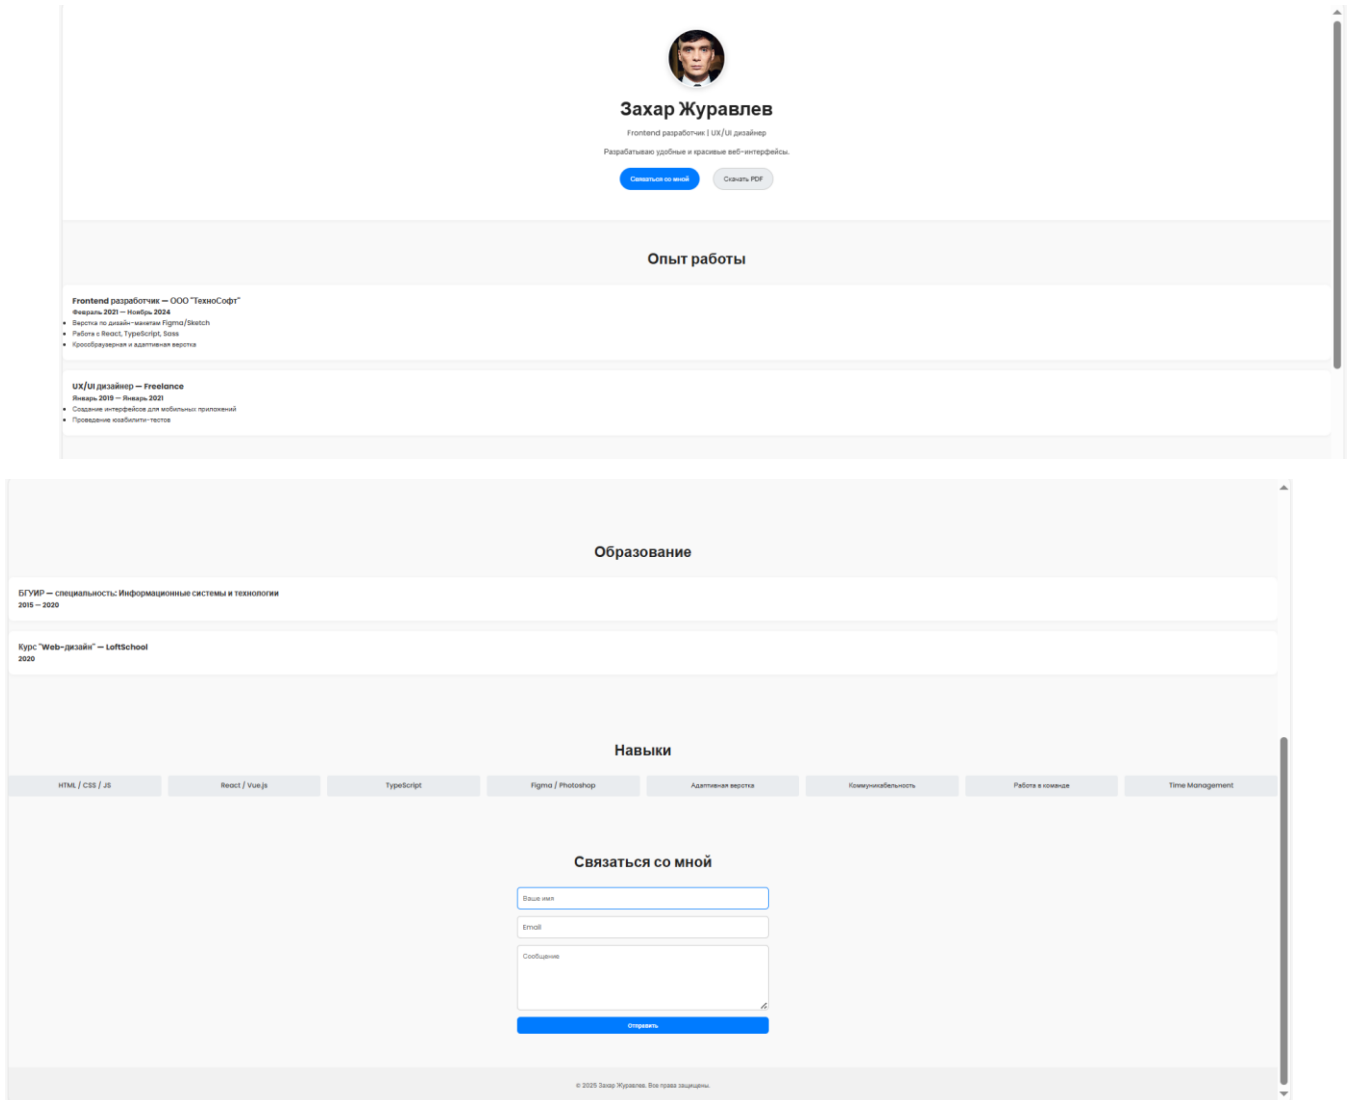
Захар Журавлев

Frontend разработчик | UX/UI дизайнер

Разрабатываю удобные и красивые веб-интерфейсы.

Связаться со мной Скачать PDF

Опыт работы

Frontend разработчик — ООО "ТехноСофт"
Февраль 2021 — Ноябрь 2024
• Верстка по дизайн-макетам Figma/Sketch
• Работа с React, TypeScript, Sass
• Кроссбраузерная и адаптивная верстка

UX/UI дизайнер — Freelance
Январь 2019 — Январь 2021
• Создание интерфейсов для мобильных приложений
• Проведение юзабилити-тестов

Образование

БГУИР — специальность: Информационные системы и технологии
2015 — 2020

Курс "Web-дизайн" — LoftSchool
2020

Навыки

| HTML / CSS / JS | React / Vue.js | TypeScript | Figma / Photoshop | Адаптивная верстка | Коммуникабельность | Работа в команде | Time Management |
|---|---|---|---|---|---|---|---|

Связаться со мной

Ваше имя

Email

Сообщение

Отправить

© 2025 Захар Журавлев. Все права защищены.